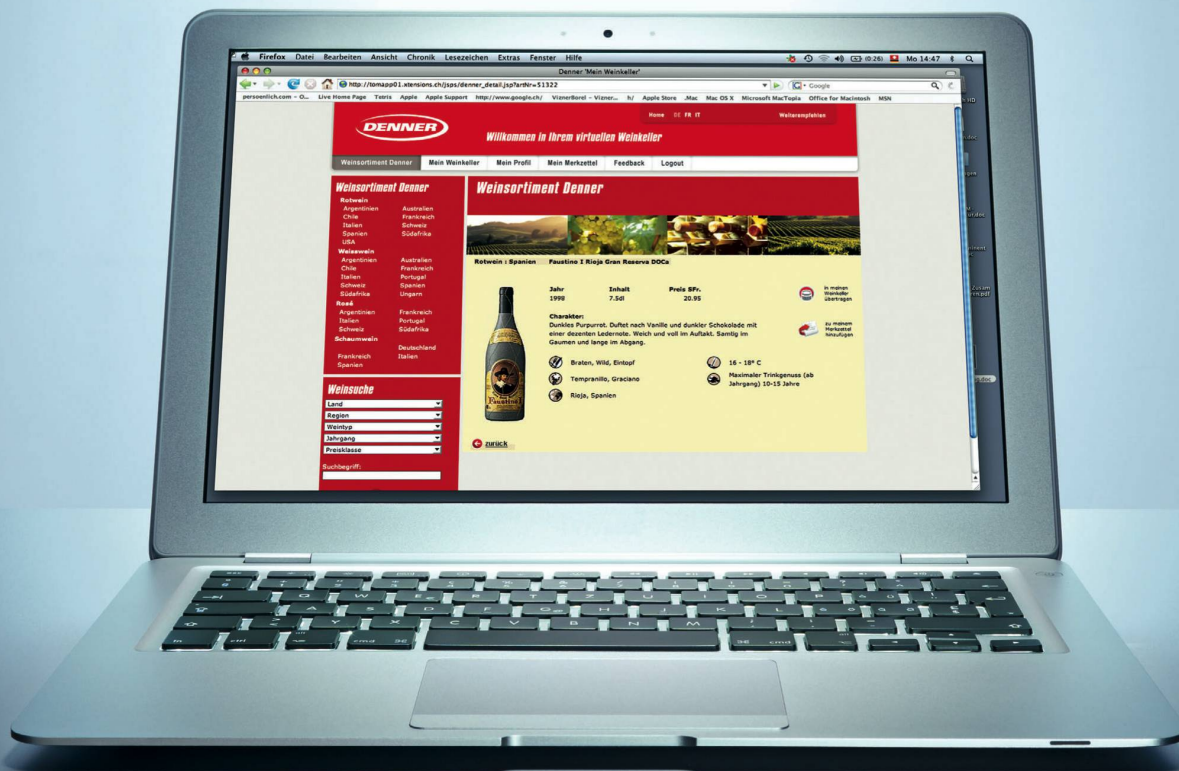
Firefox Datei Bearbeiten Ansicht Chronik Lesezeichen Extras Fenster Hilfe

(0:26) Mo 14:47

Denner 'Mein Weinkeller'

http://tomapp01.xtensions.ch/jsps/denner_detail.jsp?artNr=51322

Google

persoenlich.com – O... Live Home Page Tetris Apple Apple Support http://www.google.ch/ ViznerBorel – Vizner... h/ Apple Store .Mac Mac OS X Microsoft MacTopia Office for Macintosh MSN

Home DE FR IT Weiterempfehlen

DENNER

Willkommen in Ihrem virtuellen Weinkeller

Weinsortiment Denner Mein Weinkeller Mein Profil Mein Merkzettel Feedback Logout

Weinsortiment Denner

Rotwein
Argentinien Australien
Chile Frankreich
Italien Schweiz
Spanien Südafrika
USA

Weisswein
Argentinien Australien
Chile Frankreich
Italien Portugal
Schweiz Spanien
Südafrika Ungarn

Rosé
Argentinien Frankreich
Italien Portugal
Schweiz Südafrika

Schaumwein
Deutschland
Frankreich Italien
Spanien

Weinsuche

Land
Region
Weintyp
Jahrgang
Preisklasse

Suchbegriff:

Weinsortiment Denner

Rotwein : Spanien Faustino I Rioja Gran Reserva DOCa

| Jahr | Inhalt | Preis SFr. |
|---|---|---|
| 1998 | 7.5dl | 20.95 |

in meinen Weinkeller übertragen

Charakter:
Dunkles Purpurrot. Duftet nach Vanille und dunkler Schokolade mit einer dezenten Ledernote. Weich und voll im Auftakt. Samtig im Gaumen und lange im Abgang.

zu meinem Merkzettel hinzufügen

Braten, Wild, Eintopf
16 - 18° C
Tempranillo, Graciano
Maximaler Trinkgenuss (ab Jahrgang) 10-15 Jahre
Rioja, Spanien

zurück